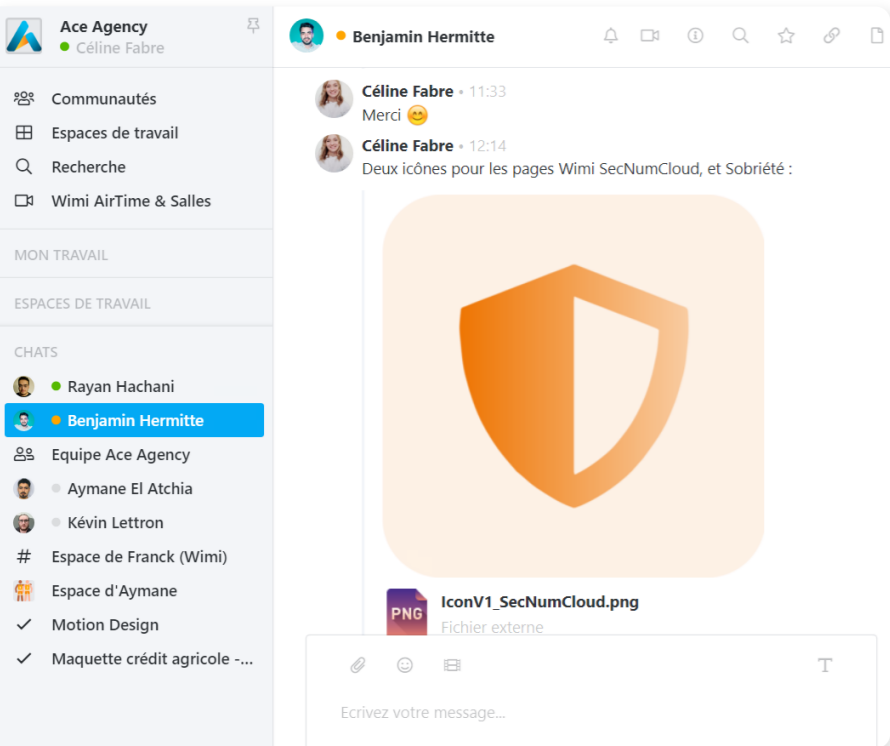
Ace Agency
Céline Fabre

Communautés
Espaces de travail
Recherche
Wimi AirTime & Salles

MON TRAVAIL

ESPACES DE TRAVAIL

CHATS

Rayan Hachani
Benjamin Hermitte
Equipe Ace Agency
Aymane El Atchia
Kévin Lettron
Espace de Franck (Wimi)
Espace d'Aymane
Motion Design
Maquette crédit agricole -...

Benjamin Hermitte

Céline Fabre • 11:33
Merci 😊

Céline Fabre • 12:14
Deux icônes pour les pages Wimi SecNumCloud, et Sobriété :

PNG
IconV1_SecNumCloud.png
Fichier externe

T

Ecrivez votre message...